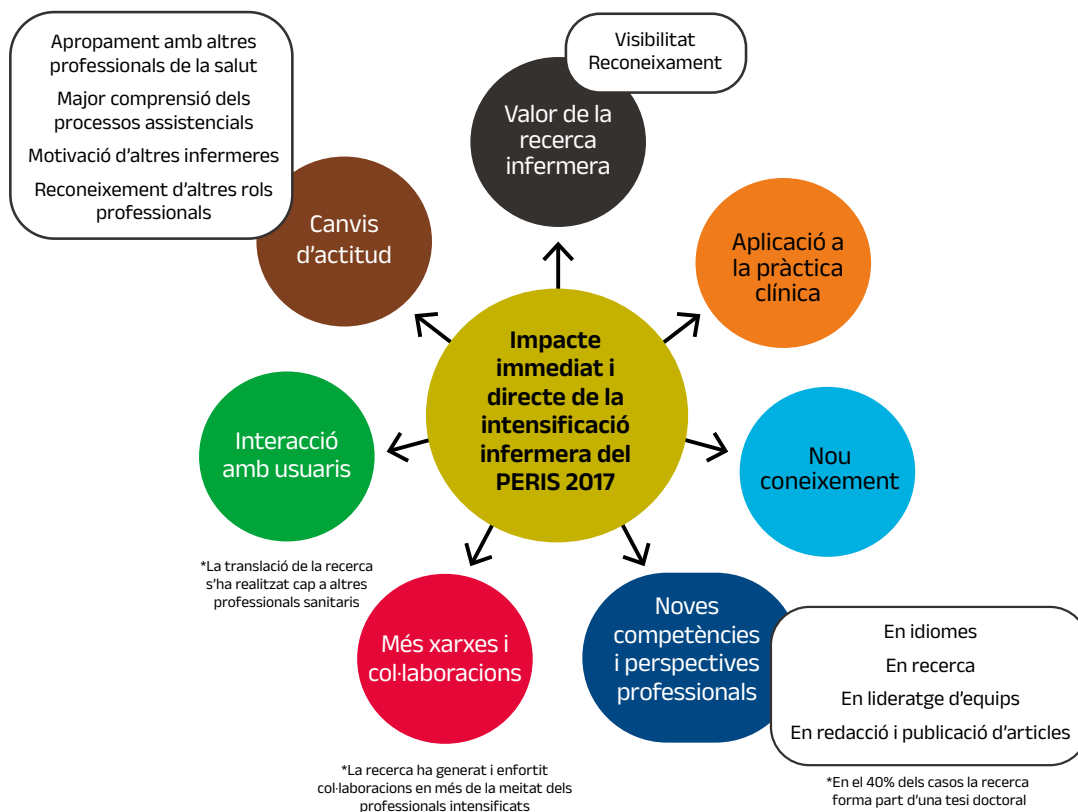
Impacte immediat i directe de la intensificació infermera del PERIS 2017

Apropament amb altres professionals de la salut

Major comprensió dels processos assistencials

Motivació d'altres infermeres

Reconeixement d'altres rols professionals

Canvis d'actitud

Visibilitat
Reconeixement

Valor de la recerca infermera

Aplicació a la pràctica clínica

Nou coneixement

Interacció amb usuaris

*La translació de la recerca s'ha realitzat cap a altres professionals sanitaris

Més xarxes i col·laboracions

*La recerca ha generat i enfortit col·laboracions en més de la meitat dels professionals intensificats

Noves competències i perspectives professionals

En idiomes

En recerca

En lideratge d'equips

En redacció i publicació d'articles

*En el 40% dels casos la recerca forma part d'una tesi doctoral